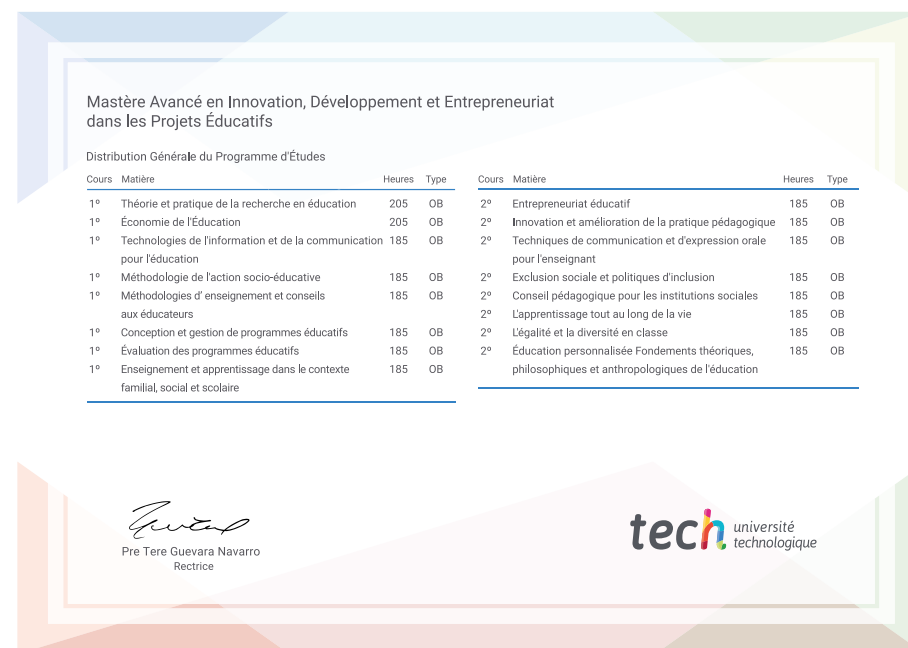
Mastère Avancé en Innovation, Développement et Entrepreneuriat dans les Projets Éducatifs

Distribution Générale du Programme d'Études

| Cours | Matière | Heures | Type |
|---|---|---|---|
| 1º | Théorie et pratique de la recherche en éducation | 205 | OB |
| 1º | Économie de l'Éducation | 205 | OB |
| 1º | Technologies de l'information et de la communication pour l'éducation | 185 | OB |
| 1º | Méthodologie de l'action socio-éducative | 185 | OB |
| 1º | Méthodologies d' enseignement et conseils aux éducateurs | 185 | OB |
| 1º | Conception et gestion de programmes éducatifs | 185 | OB |
| 1º | Évaluation des programmes éducatifs | 185 | OB |
| 1º | Enseignement et apprentissage dans le contexte familial, social et scolaire | 185 | OB |

| Cours | Matière | Heures | Type |
|---|---|---|---|
| 2º | Entrepreneuriat éducatif | 185 | OB |
| 2º | Innovation et amélioration de la pratique pédagogique | 185 | OB |
| 2º | Techniques de communication et d'expression orale pour l'enseignant | 185 | OB |
| 2º | Exclusion sociale et politiques d'inclusion | 185 | OB |
| 2º | Conseil pédagogique pour les institutions sociales | 185 | OB |
| 2º | L'apprentissage tout au long de la vie | 185 | OB |
| 2º | L'égalité et la diversité en classe | 185 | OB |
| 2º | Éducation personnalisée Fondements théoriques, philosophiques et anthropologiques de l'éducation | 185 | OB |

Pre Tere Guevara Navarro
Rectrice

tech université technologique